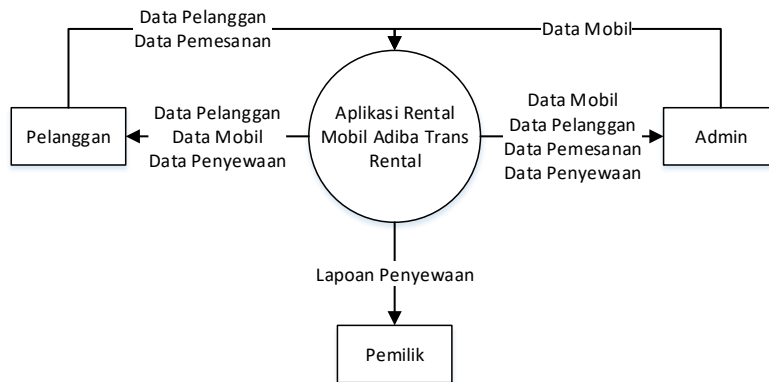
Data Pelanggan
Data Pemesanan

Data Mobil

Pelanggan

Data Pelanggan
Data Mobil
Data Penyewaan

Aplikasi Rental Mobil Adiba Trans Rental

Data Mobil
Data Pelanggan
Data Pemesanan
Data Penyewaan

Admin

Lapoan Penyewaan

Pemilik